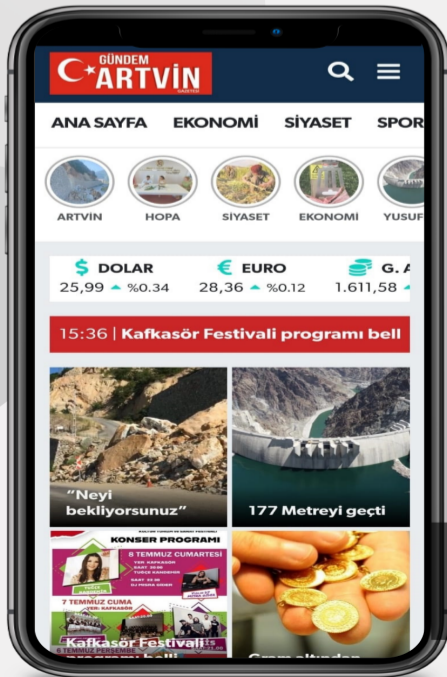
GÜNDEM ARTVİN GAZETESİ

ANA SAYFA EKONOMİ SİYASET SPOR

ARTVİN HOPA SİYASET EKONOMİ YUSUF

DOLAR 25,99 %0.34
EURO 28,36 %0.12
G. A 1.611,58

15:36 | Kafkasör Festivali programı bell

"Neyi bekliyorsunuz"

177 Metreyi geçti

KONSER PROGRAMI
8 TEMMUZ CUMARTESİ
7 TEMMUZ CUMA

Kafkasör Festivali